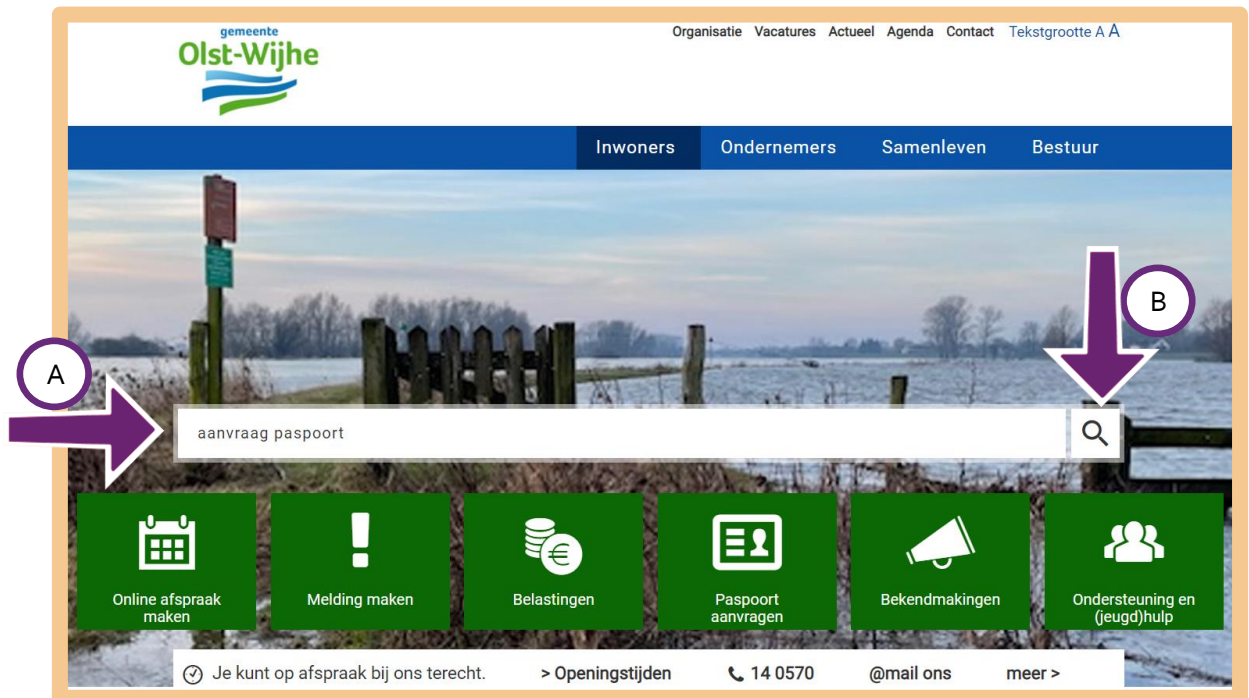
gemeente
Olst-Wijhe

Organisatie Vacatures Actueel Agenda Contact Tekstgrootte A A

Inwoners Ondernemers Samenleven Bestuur

B

A

aanvraag paspoort

Online afspraak maken

Melding maken

Belastingen

Paspoort aanvragen

Bekendmakingen

Ondersteuning en (jeugd)hulp

Je kunt op afspraak bij ons terecht. > Openingstijden 14 0570 @mail ons meer >